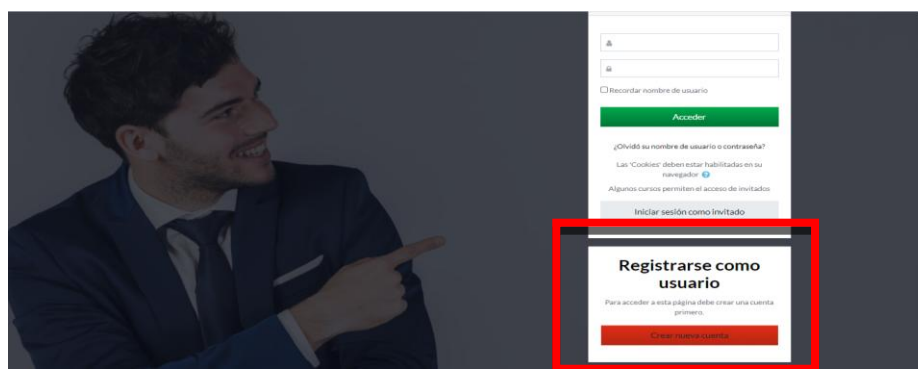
Recordar nombre de usuario

Acceder

¿Olvidó su nombre de usuario o contraseña?

Las 'Cookies' deben estar habilitadas en su navegador

Algunos cursos permiten el acceso de invitados

Iniciar sesión como invitado

Registrarse como usuario

Para acceder a esta página debe crear una cuenta primero.

Crear nueva cuenta